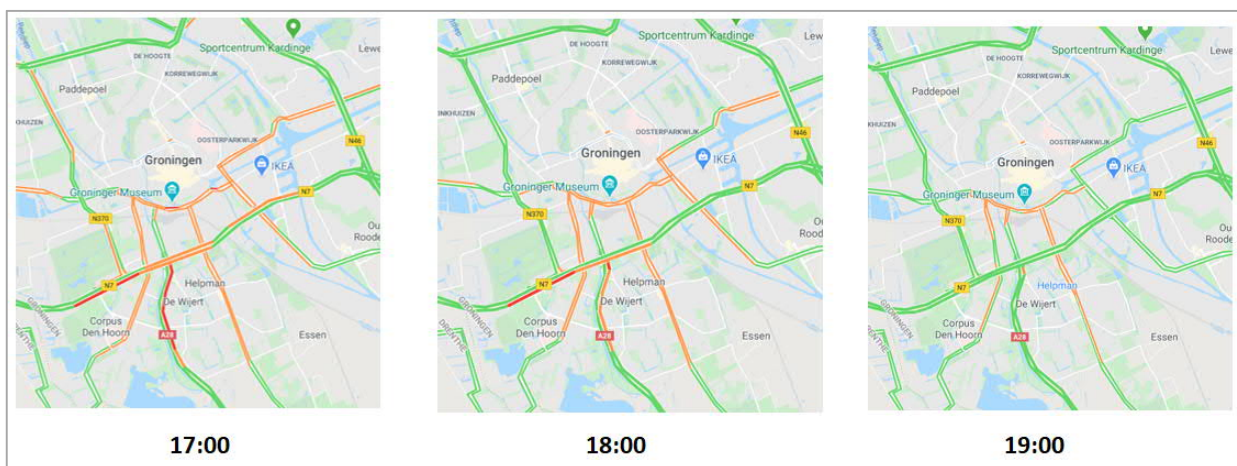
Sportcentrum Kardinge
Lewe
DE HOOGTE
KORREWEGWIJK
Paddepoel
KHUIZEN
OOSTERPARKWIJK
N46
Groningen
IKEA
Groninger Museum
N7
N370
Ou
Roode
N7
Helpman
De Wijert
GRONINGEN
DRENTHE
Corpus
Den Hoorn
A28
Essen

17:00

Sportcentrum Kardinge
Lewe
DE HOOGTE
KORREWEGWIJK
Paddepoel
INKHUIZEN
OOSTERPARKWIJK
N46
Groningen
IKEA
Groninger Museum
N7
N370
Ou
Roode
N7
Helpman
De Wijert
GRONINGEN
DRENTHE
Corpus
Den Hoorn
A28
Essen

18:00

Sportcentrum Kardinge
Lewe
DE HOOGTE
KORREWEGWIJK
Paddepoel
KHUIZEN
OOSTERPARKWIJK
N46
Groningen
IKEA
Groninger Museum
N7
N370
Ou
Roode
N7
Helpman
De Wijert
GRONINGEN
DRENTHE
Corpus
Den Hoorn
A28
Essen

19:00